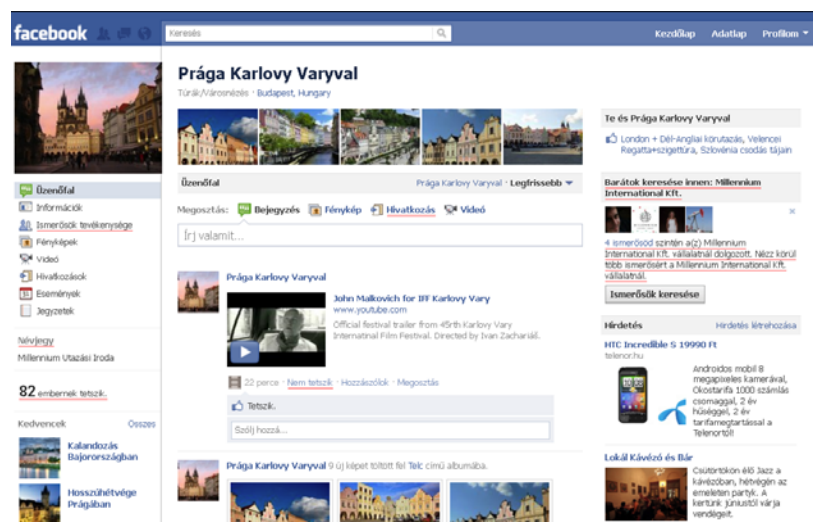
facebook

Keresés

Kezdőlap Adatlap Profilom

Prága Karlovy Varyval

Túrák/Városnézés · Budapest, Hungary

Üzenőfal

Információk

Ismerősök tevékenysége

Fényképek

Videó

Hivatkozások

Események

Jegyzetek

Névjegy

Millennium Utazási Iroda

82 embernek tetszik.

Kedvencek Összes

Kalandozás Bajorországban

Hosszúhétvége Prágában

Üzenőfal Prága Karlovy Varyval · Legfrissebb

Megosztás: Bejegyzés Fénykép Hivatkozás Videó

Írj valamit...

Prága Karlovy Varyval

John Malkovich for IFF Karlovy Vary

www.youtube.com

Official festival trailer from 45th Karlovy Vary International Film Festival. Directed by Ivan Zachariáš.

22 perce · Nem tetszik · Hozzászólok · Megosztás

Tetszik.

Szólj hozzá...

Prága Karlovy Varyval 9 új képet töltött fel Telc című albumába.

Te és Prága Karlovy Varyval

London + Dél-Angliai körutazás, Velencei Regatta+szigettúra, Szlovénia csodás tájain

Barátok keresése innen: Millennium International Kft.

4 ismerősöd szintén a(z) Millennium International Kft. vállalatnál dolgozott. Nézz körül több ismerősért a Millennium International Kft. vállalatnál.

Ismerősök keresése

Hirdetés Hirdetés létrehozása

HTC Incredible S 19990 Ft

telenor.hu

Androidos mobil 8 megapixeles kamerával, Ökotarifa 1000 számlás csomaggal, 2 év hűséggel, 2 év tarifamegtartással a Telenortól!

Lokál Kávézó és Bár

Csütörtökön élő Jazz a kávézóban, hétvégén az emeleten partyk. A kertünk júniustól várja vendégeit.